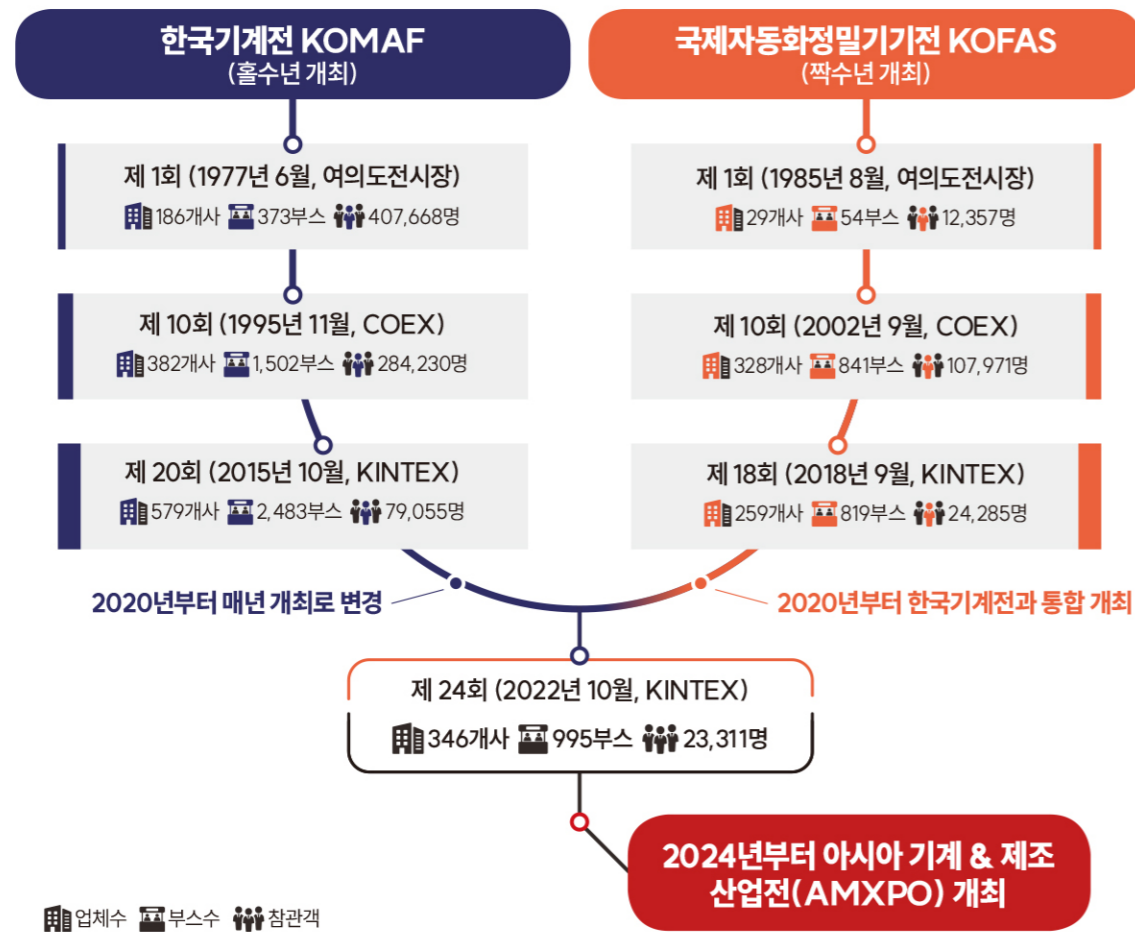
한국기계전 KOMAF
(홀수년 개최)

제 1회 (1977년 6월, 여의도전시장)
186개사 373부스 407,668명

제 10회 (1995년 11월, COEX)
382개사 1,502부스 284,230명

제 20회 (2015년 10월, KINTEX)
579개사 2,483부스 79,055명

2020년부터 매년 개최로 변경

국제자동화정밀기기전 KOFAS
(짝수년 개최)

제 1회 (1985년 8월, 여의도전시장)
29개사 54부스 12,357명

제 10회 (2002년 9월, COEX)
328개사 841부스 107,971명

제 18회 (2018년 9월, KINTEX)
259개사 819부스 24,285명

2020년부터 한국기계전과 통합 개최

제 24회 (2022년 10월, KINTEX)
346개사 995부스 23,311명

2024년부터 아시아 기계 & 제조 산업전(AMXPO) 개최

업체수 부스수 참관객